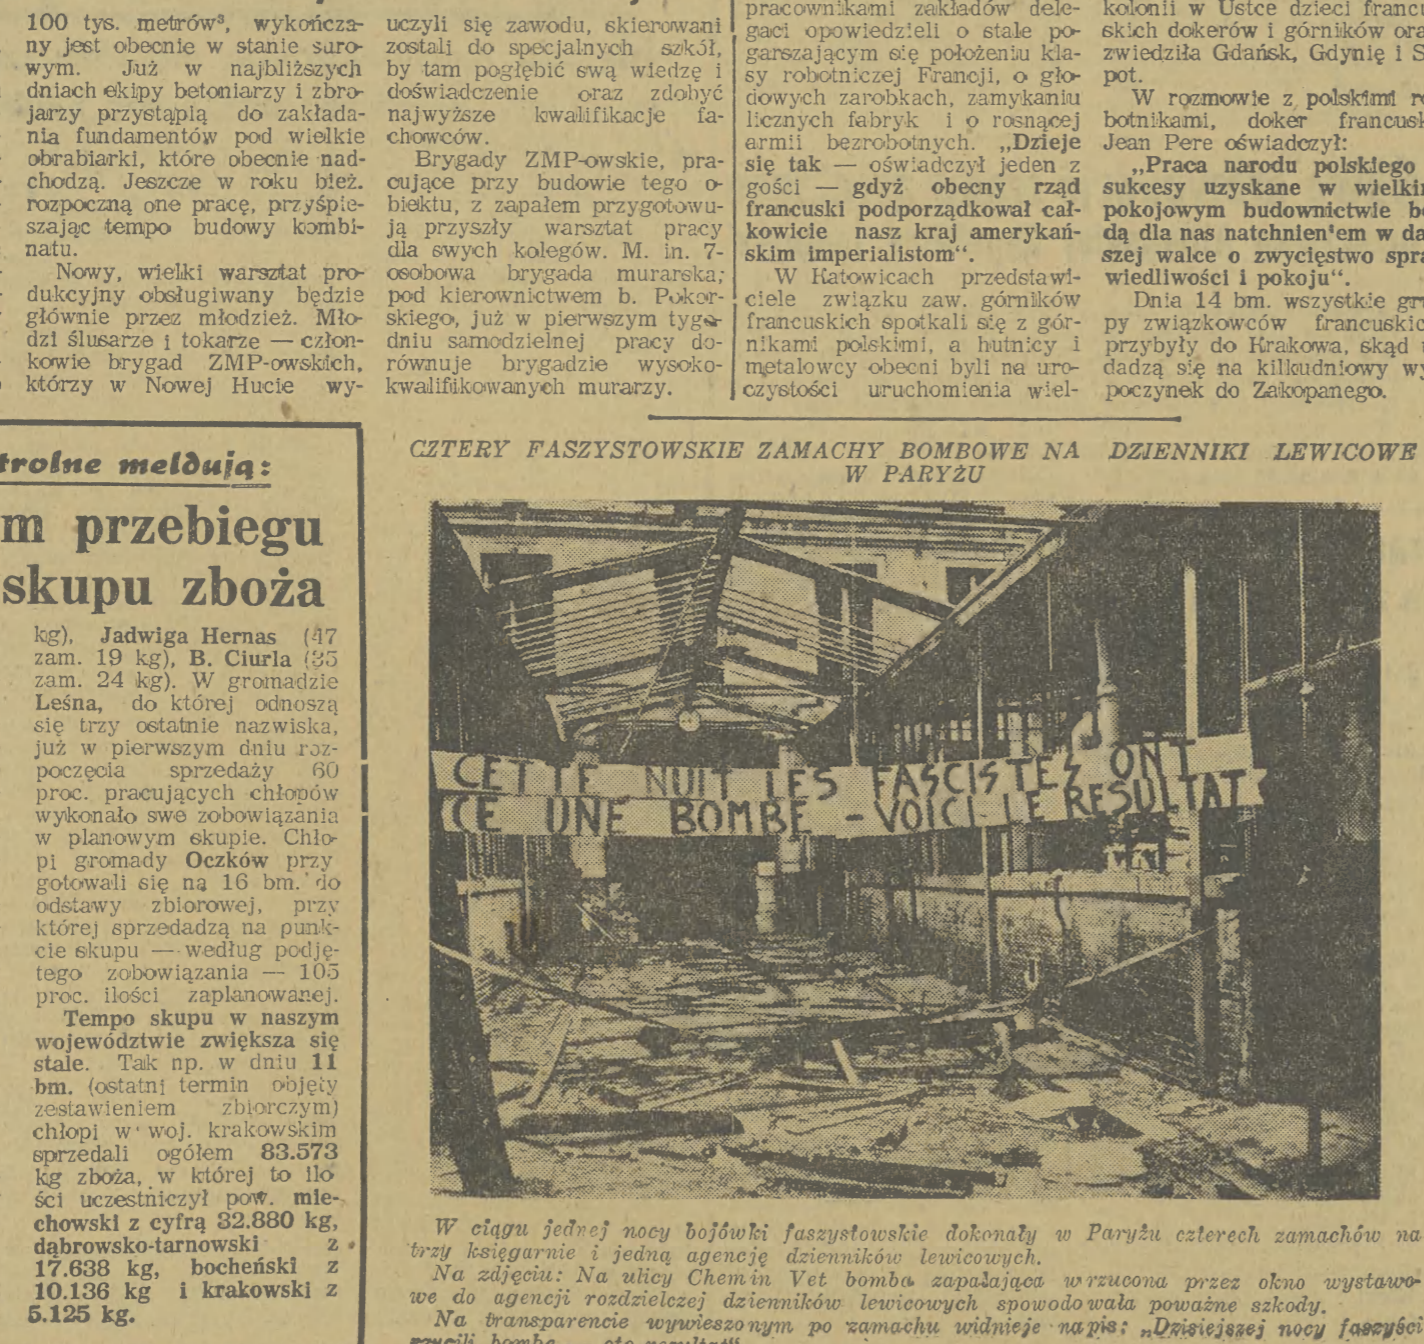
100 tys. metrów³, wykończany jest obecnie w stanie surowym. Już w najbliższych dniach ekipy betoniarzy i zbrojarzy przystąpią do zakładania fundamentów pod wielkie obrabiarki, które obecnie nadchodzą. Jeszcze w roku bież. rozpoczną one pracę, przyśpieszając tempo budowy kombinatu.

Nowy, wielki warsztat produkcyjny obsługiwany będzie głównie przez młodzież. Młodzi ślusarze i tokarze — członkowie brygad ZMP-owskich, którzy w Nowej Hucie wyuczyli się zawodu, skierowani zostali do specjalnych szkół, by tam pogłębić swą wiedzę i doświadczenie oraz zdobyć najwyższe kwalifikacje fachowców.

Brygady ZMP-owskie, pracujące przy budowie tego obiektu, z zapałem przygotowują przyszły warsztat pracy dla swych kolegów. M. in. 7-osobowa brygada murarska, pod kierownictwem b. Pokorskiego, już w pierwszym tygodniu samodzielnej pracy dorównuje brygadzie wysokokwalifikowanych murarzy.

pracownikami zakładów delegaci opowiedzieli o stale pogarszającym się położeniu klasy robotniczej Francji, o głodowych zarobkach, zamykaniu licznych fabryk i o rosnącej armii bezrobotnych. „Dzieje się tak — oświadczył jeden z gości — gdyż obecny rząd francuski podporządkował całkowicie nasz kraj amerykańskim imperialistom".

W Katowicach przedstawiciele związku zaw. górników francuskich spotkali się z górnikami polskimi, a hutnicy i metalowcy obecni byli na uroczystości uruchomienia wiel-

kolonii w Ustce dzieci franc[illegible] skich dokerów i górników ora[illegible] zwiedziła Gdańsk, Gdynię i S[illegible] pot.

W rozmowie z polskimi r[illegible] botnikami, doker francusk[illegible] Jean Pere oświadczył:

„Praca narodu polskiego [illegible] sukcesy uzyskane w wielkim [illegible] pokojowym budownictwie b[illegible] dą dla nas natchnieniem w da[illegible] szej walce o zwycięstwo spra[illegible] wiedliwości i pokoju".

Dnia 14 bm. wszystkie gr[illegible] py związkowców francuskic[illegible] przybyły do Krakowa, skąd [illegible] dadzą się na kilkudniowy wy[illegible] poczynek do Zakopanego.

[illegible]trolne meldują:

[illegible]m przebiegu skupu zboża

kg), Jadwiga Hernas (47 zam. 19 kg), B. Ciurla (35 zam. 24 kg). W gromadzie Leśna, do której odnoszą się trzy ostatnie nazwiska, już w pierwszym dniu rozpoczęcia sprzedaży 60 proc. pracujących chłopów wykonało swe zobowiązania w planowym skupie. Chłopi gromady Oczków przygotowali się na 16 bm. do odstawy zbiorowej, przy której sprzedadzą na punkcie skupu — według podjętego zobowiązania — 105 proc. ilości zaplanowanej.

Tempo skupu w naszym województwie zwiększa się stale. Tak np. w dniu 11 bm. (ostatni termin objęty zestawieniem zbiorczym) chłopi w woj. krakowskim sprzedali ogółem 83.573 kg zboża, w której to ilości uczestniczył pow. miechowski z cyfrą 32.880 kg, dąbrowsko-tarnowski z 17.638 kg, bocheński z 10.136 kg i krakowski z 5.125 kg.

CZTERY FASZYSTOWSKIE ZAMACHY BOMBOWE NA DZIENNIKI LEWICOWE W PARYŻU

CETTE NUIT LES FASCISTES ONT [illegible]CE UNE BOMBE - VOICI LE RESULTAT

W ciągu jednej nocy bojówki faszystowskie dokonały w Paryżu czterech zamachów na trzy księgarnie i jedną agencję dzienników lewicowych.

Na zdjęciu: Na ulicy Chemin Vet bomba zapalająca wrzucona przez okno wystawowe do agencji rozdzielczej dzienników lewicowych spowodowała poważne szkody.

Na transparencie wywieszonym po zamachu widnieje napis: „Dzisiejszej nocy faszyś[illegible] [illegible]